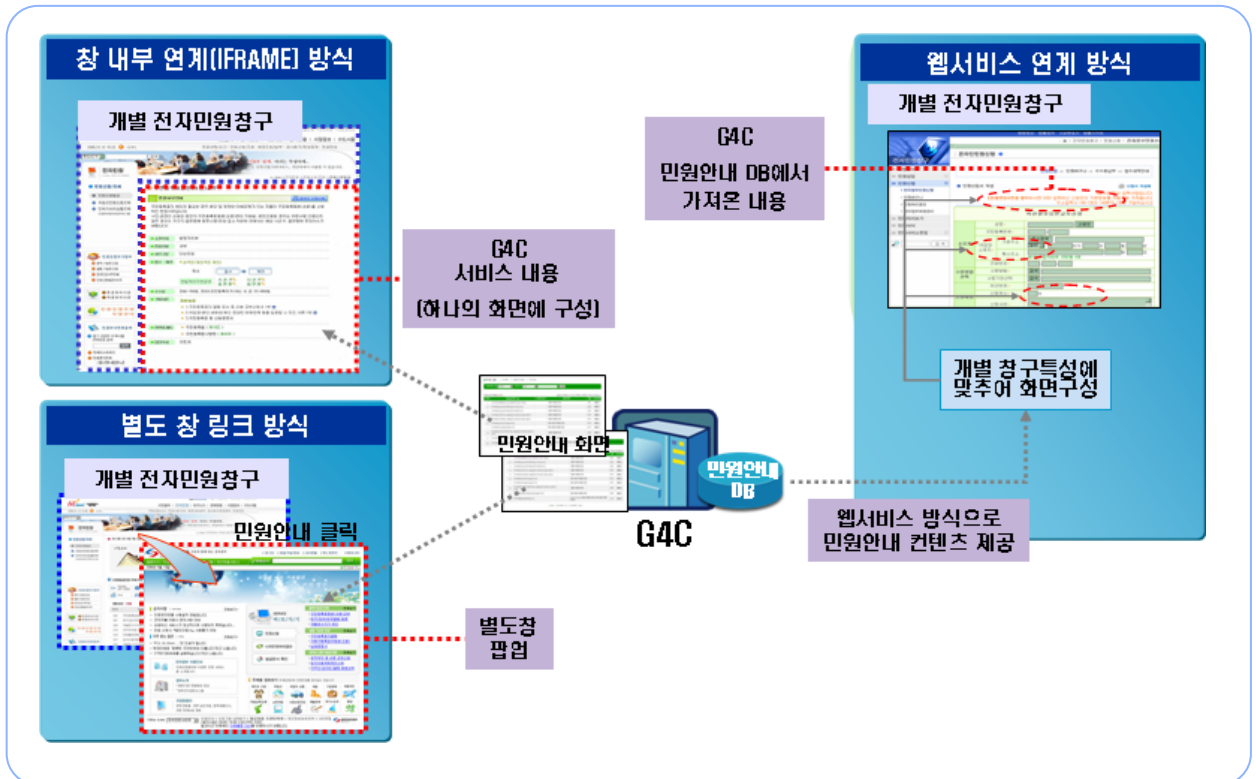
창 내부 연계(IFRAME) 방식

개별 전자민원창구

G4C
서비스 내용
(하나의 화면에 구성)

별도 창 링크 방식

개별 전자민원창구

민원안내 클릭

별도창
팝업

민원안내 화면

민원안내
DB

G4C

웹서비스 연계 방식

개별 전자민원창구

G4C
민원안내 DB에서
가져온 내용

개별 청구특성에
맞추어 화면구성

웹서비스 방식으로
민원안내 컨텐츠 제공